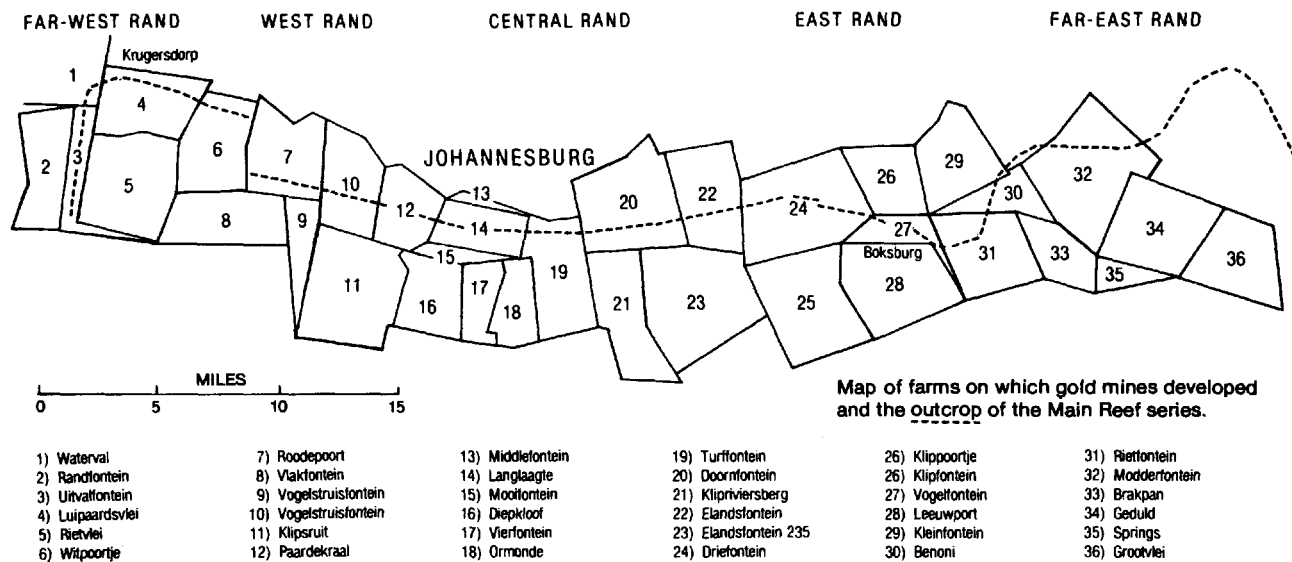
FAR-WEST RAND WEST RAND CENTRAL RAND EAST RAND FAR-EAST RAND

Krugersdorp

1 2 3 4 5 6 7 8 9 10 11 12 13 14 15 16 17 18 19 20 21 22 23 24 25 26 27 28 29 30 31 32 33 34 35 36

JOHANNESBURG

Boksburg

MILES

0 5 10 15

Map of farms on which gold mines developed and the outcrop of the Main Reef series.

1) Waterval
2) Randfontein
3) Uitvalfontein
4) Luipaardsvlei
5) Rietvlei
6) Witpoortje

7) Roodepoort
8) Vlakfontein
9) Vogelstruisfontein
10) Vogelstruisfontein
11) Klipsruit
12) Paardekraal

13) Middlefontein
14) Langlaagte
15) Mooifontein
16) Diepkloof
17) Vierfontein
18) Ormonde

19) Turffontein
20) Doornfontein
21) Klipriviersberg
22) Elandsfontein
23) Elandsfontein 235
24) Driefontein

26) Klippoortje
26) Klipfontein
27) Vogelfontein
28) Leeuwport
29) Kleinfontein
30) Benoni

31) Rietfontein
32) Modderfontein
33) Brakpan
34) Geduld
35) Springs
36) Grootvlei